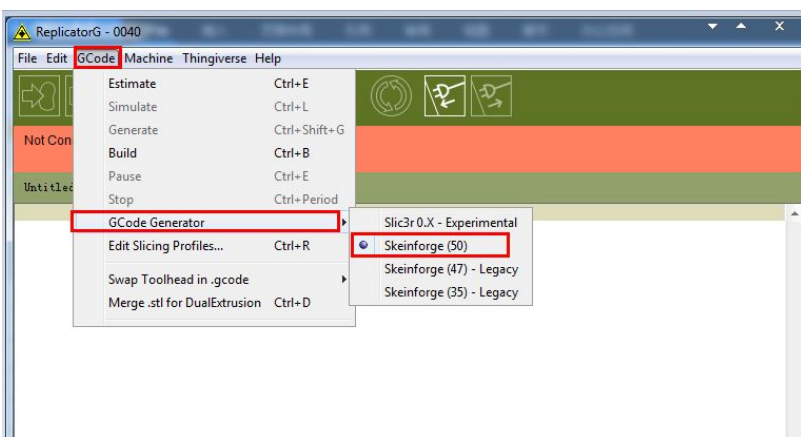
ReplicatorG - 0040

File Edit GCode Machine Thingiverse Help

Not Con

Untitled

Estimate Ctrl+E
Simulate Ctrl+L
Generate Ctrl+Shift+G
Build Ctrl+B
Pause Ctrl+E
Stop Ctrl+Period
GCode Generator
Edit Slicing Profiles... Ctrl+R
Swap Toolhead in .gcode
Merge .stl for DualExtrusion Ctrl+D

Slic3r 0.X - Experimental
Skeinforge (50)
Skeinforge (47) - Legacy
Skeinforge (35) - Legacy